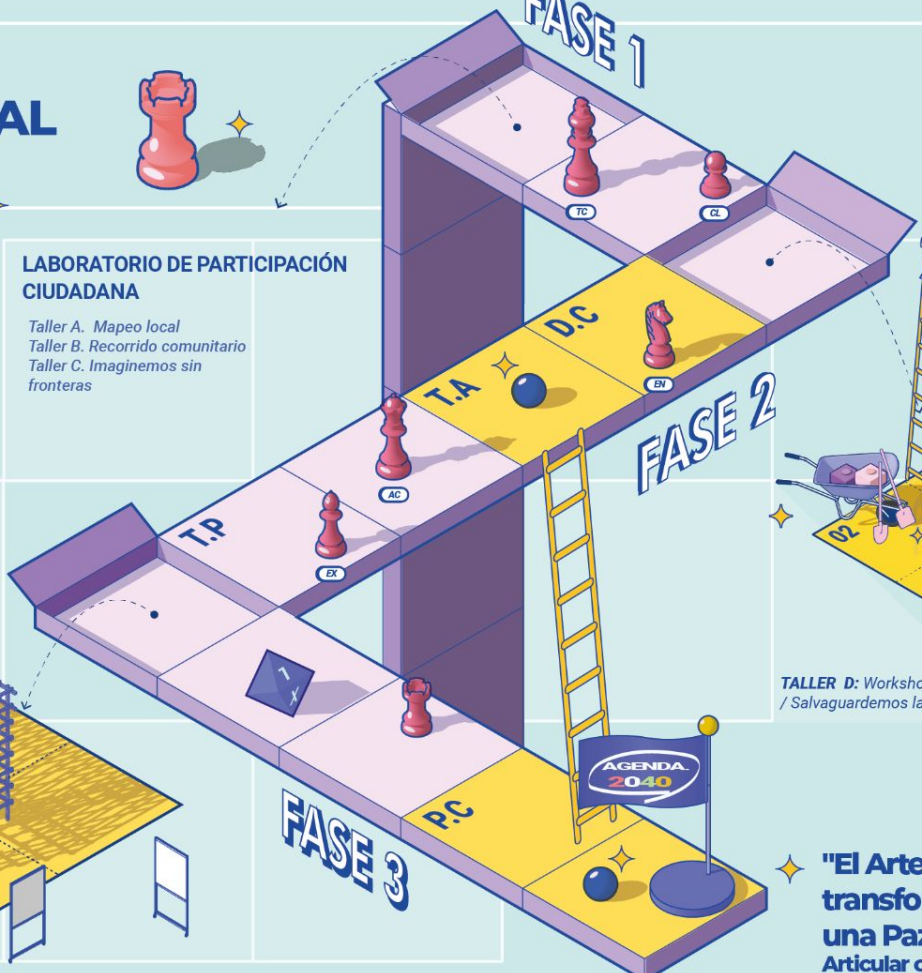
FASE 1

AL

LABORATORIO DE PARTICIPACIÓN CIUDADANA

Taller A. Mapeo local
Taller B. Recorrido comunitario
Taller C. Imaginemos sin fronteras

TC

CL

D.C

T.A

EN

FASE 2

AC

T.P

EX

02

TALLER D: Worksho
/ Salvaguardemos la

AGENDA 2040

P.C

FASE 3

"El Arte
transfo
una Paz
Articular